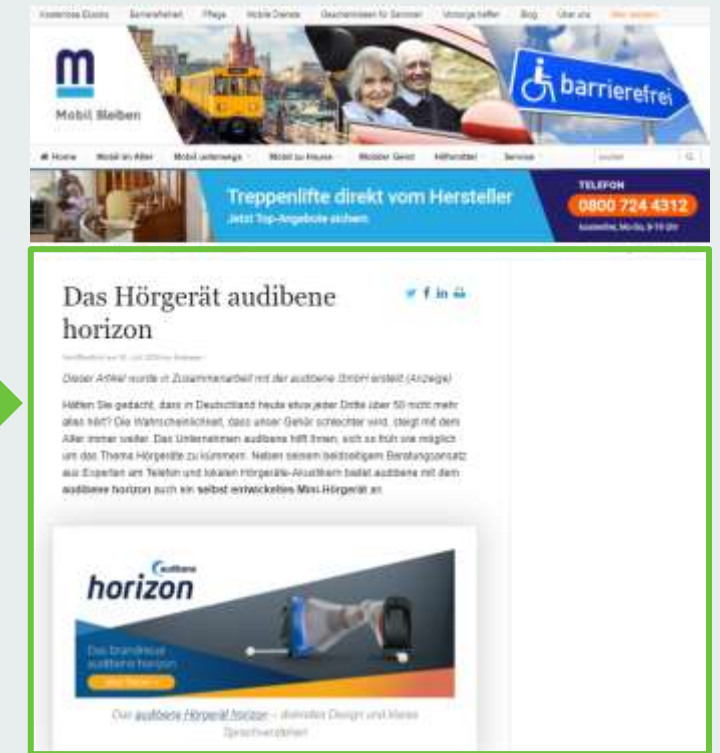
Kostenlose Ebooks Barrierefreiheit Pflege Mobile Dienste Geschenkideen für Senioren Vorsorge treffen Blog Über uns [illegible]

Mobil Bleiben

barrierefrei

Home Mobil im Alter Mobil unterwegs Mobil zu Hause Mobiler Geist Hilfsmittel Service suchen

Treppenlifte direkt vom Hersteller
Jetzt Top-Angebote sichern

TELEFON
0800 724 4312
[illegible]

Das Hörgerät audibene horizon

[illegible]

Dieser Artikel wurde in Zusammenarbeit mit der audibene GmbH erstellt (Anzeige)

Hätten Sie gedacht, dass in Deutschland heute etwa jeder Dritte über 50 nicht mehr alles hört? Die Wahrscheinlichkeit, dass unser Gehör schlechter wird, steigt mit dem Alter immer weiter. Das Unternehmen audibene hilft Ihnen, sich so früh wie möglich um das Thema Hörgeräte zu kümmern. Neben seinem beidseitigem Beratungsansatz aus Experten am Telefon und lokalen Hörgeräte-Akustikern bietet audibene mit dem audibene horizon auch ein selbst entwickeltes Mini-Hörgerät an.

audibene
horizon

Das brandneue audibene horizon
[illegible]

Das audibene Hörgerät horizon – distinktes Design und klares Sprachverstehen